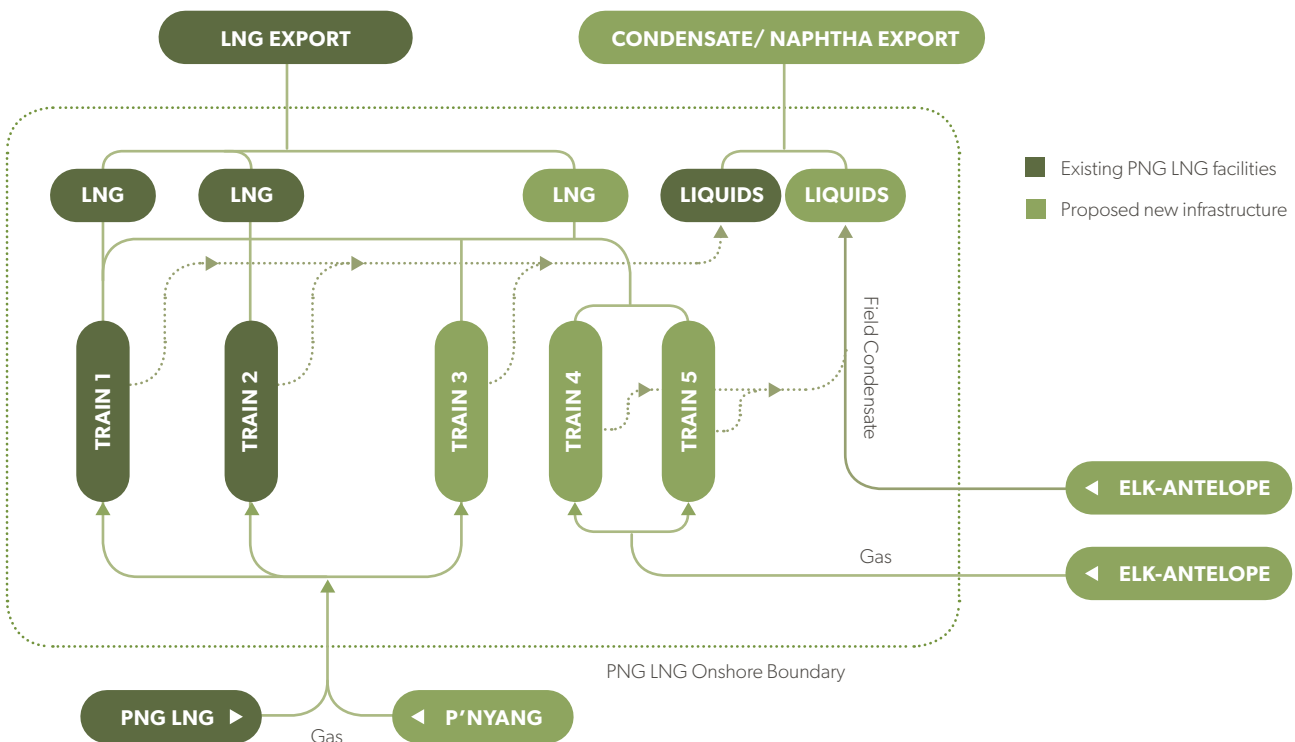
LNG EXPORT

CONDENSATE/ NAPHTHA EXPORT

LNG

LNG

LNG

LIQUIDS

LIQUIDS

Existing PNG LNG facilities

Proposed new infrastructure

TRAIN 1

TRAIN 2

TRAIN 3

TRAIN 4

TRAIN 5

Field Condensate

ELK-ANTELOPE

Gas

ELK-ANTELOPE

PNG LNG Onshore Boundary

PNG LNG

P'NYANG

Gas